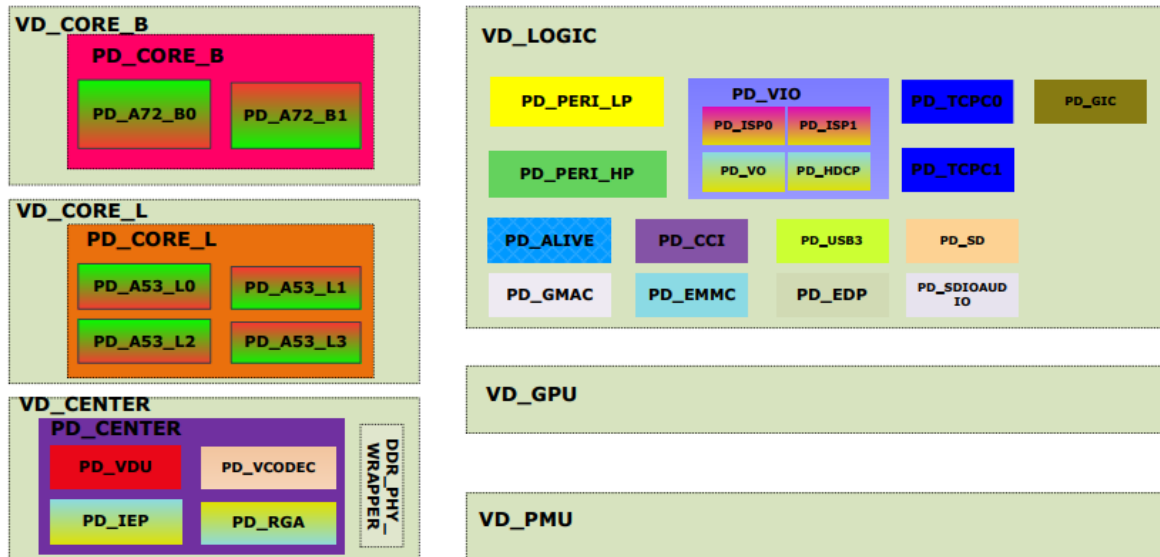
VD_CORE_B

PD_CORE_B

PD_A72_B0

PD_A72_B1

VD_CORE_L

PD_CORE_L

PD_A53_L0

PD_A53_L1

PD_A53_L2

PD_A53_L3

VD_CENTER

PD_CENTER

PD_VDU

PD_VCODEC

PD_IEP

PD_RGA

DDR_PHY_WRAPPER

VD_LOGIC

PD_PERI_LP

PD_VIO

PD_ISP0

PD_ISP1

PD_VO

PD_HDCP

PD_TCPC0

PD_GIC

PD_PERI_HP

PD_TCPC1

PD_ALIVE

PD_CCI

PD_USB3

PD_SD

PD_GMAC

PD_EMMC

PD_EDP

PD_SDIOAUDIO

VD_GPU

VD_PMU